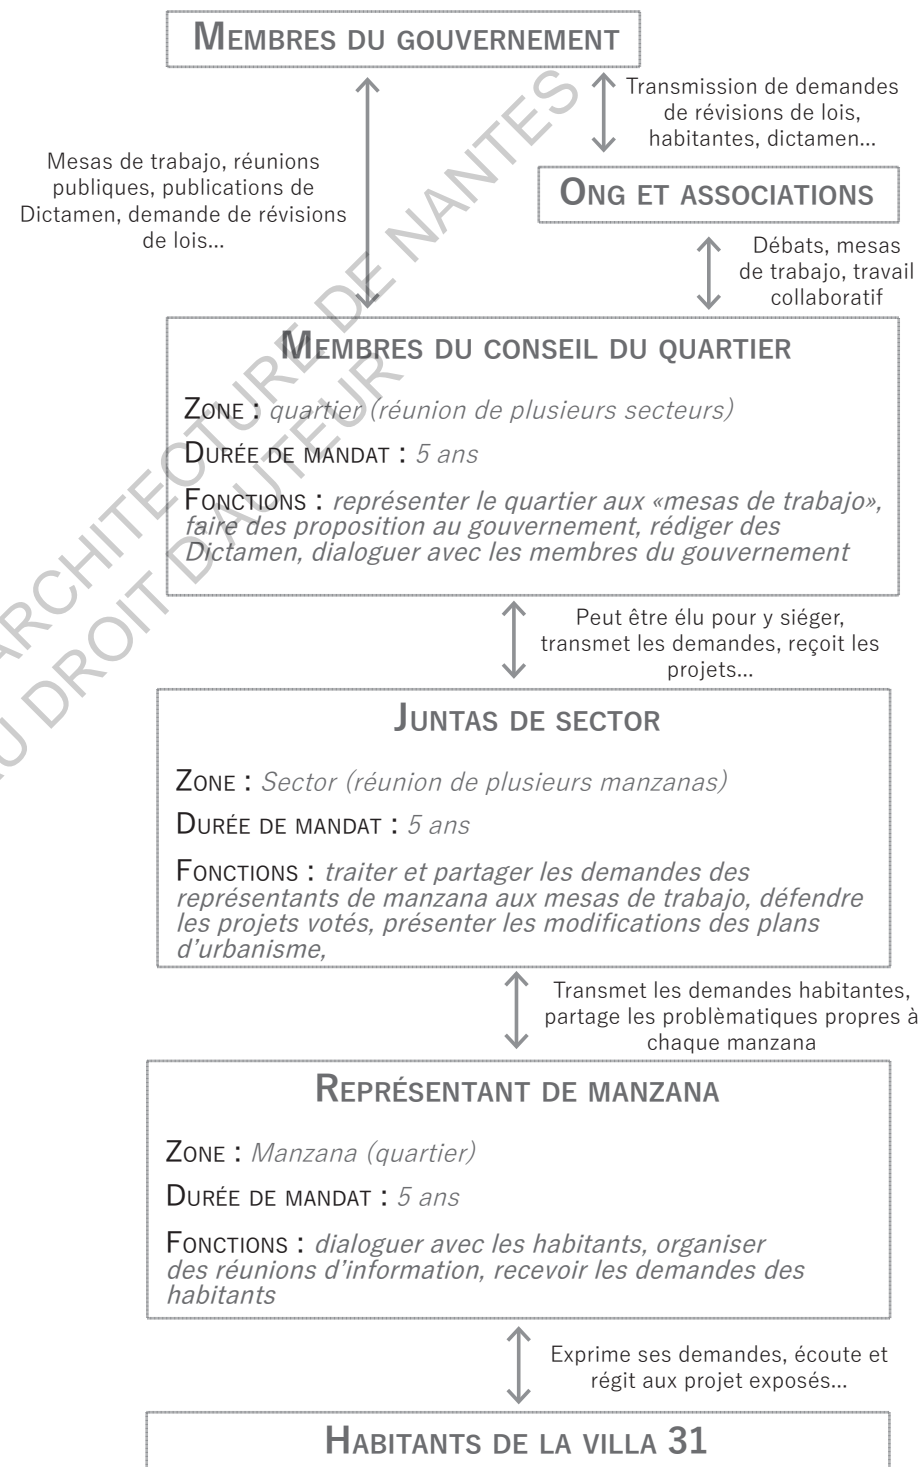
Membres du gouvernement

Transmission de demandes de révisions de lois, habitantes, dictamen...

Mesas de trabajo, réunions publiques, publications de Dictamen, demande de révisions de lois...

Ong et associations

Débats, mesas de trabajo, travail collaboratif

Membres du conseil du quartier

Zone : quartier (réunion de plusieurs secteurs)

Durée de mandat : 5 ans

Fonctions : représenter le quartier aux «mesas de trabajo», faire des proposition au gouvernement, rédiger des Dictamen, dialoguer avec les membres du gouvernement

Peut être élu pour y siéger, transmet les demandes, reçoit les projets...

Juntas de sector

Zone : Sector (réunion de plusieurs manzanas)

Durée de mandat : 5 ans

Fonctions : traiter et partager les demandes des représentants de manzana aux mesas de trabajo, défendre les projets votés, présenter les modifications des plans d'urbanisme,

Transmet les demandes habitantes, partage les problèmatiques propres à chaque manzana

Représentant de manzana

Zone : Manzana (quartier)

Durée de mandat : 5 ans

Fonctions : dialoguer avec les habitants, organiser des réunions d'information, recevoir les demandes des habitants

Exprime ses demandes, écoute et régit aux projet exposés...

Habitants de la villa 31

ARCHITECTURE DE NANTES
DU DROIT D'AUTEUR